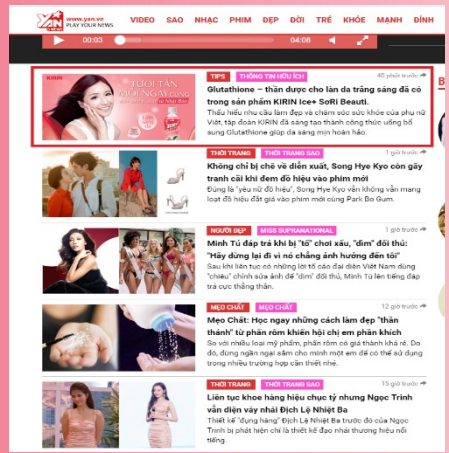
YAN www.yan.vn PLAY YOUR NEWS
VIDEO SAO NHẠC PHIM ĐẸP ĐỜI TRẺ KHỎE MẠNH ĐÌNH

00:03 04:08

KIRIN
TƯƠI TẮN MỖI NGÀY CÙNG
TIPS THÔNG TIN HỮU ÍCH 40 phút trước
Glutathione – thần dược cho làn da trắng sáng đã có trong sản phẩm KIRIN Ice+ SoRi Beauti.
Thấu hiểu nhu cầu làm đẹp và chăm sóc sức khỏe của phụ nữ Việt, tập đoàn KIRIN đã sáng tạo thành công thức uống bổ sung Glutathione giúp da sáng mịn hoàn hảo.

THỜI TRANG THỜI TRANG SAO 1 giờ trước
Không chỉ bị chê về diễn xuất, Song Hye Kyo còn gây tranh cãi khi đem đồ hiệu vào phim mới
Đúng là "yêu nữ đồ hiệu", Song Hye Kyo vẫn không vắng mang loạt đồ hiệu đắt giá vào phim mới cùng Park Bo Gum.

NGƯỜI ĐẸP MISS SUPRANATIONAL 1 giờ trước
Minh Tú đáp trả khi bị "tố" chơi xấu, "dìm" đối thủ: "Hãy dừng lại đi vì nó chẳng ảnh hưởng đến tôi"
Sau khi liên tục có những lời tố cáo đại diện Việt Nam dùng "chiêu" chỉnh sửa ảnh để "dìm" đối thủ, Minh Tú lên tiếng đáp trả cực thẳng thắn.

MẸO CHẤT MẸO CHẤT 1 giờ trước
Mẹo Chất: Học ngay những cách làm đẹp "thần thánh" từ phấn rôm khiến hội chị em phấn khích
So với nhiều loại mỹ phẩm, phấn rôm có giá thành khá rẻ. Do đó, đừng ngần ngại sắm cho mình một em để có thể sử dụng trong nhiều trường hợp cần thiết nhé.

THỜI TRANG THỜI TRANG SAO 15 giờ trước
Liên tục khoe hàng hiệu chục tỷ nhưng Ngọc Trinh vẫn diện váy nhái Địch Lệ Nhiệt Ba
Thiết kế "dụng hàng" Địch Lệ Nhiệt Ba trước đó của Ngọc Trinh bị phát hiện chỉ là thiết kế đạo nhái thương hiệu nổi tiếng.